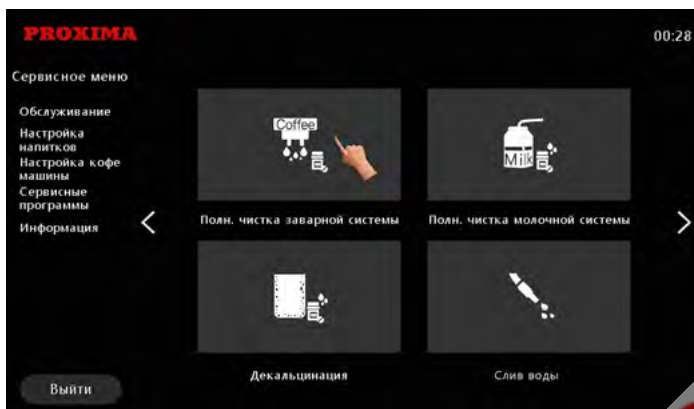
PROXIMA

00:28

Сервисное меню

Обслуживание

Настройка напитков

Настройка кофе машины

Сервисные программы

Информация

Coffee

Полн. чистка заварной системы

Milk

Полн. чистка молочной системы

Декальцинация

Слив воды

Выйти